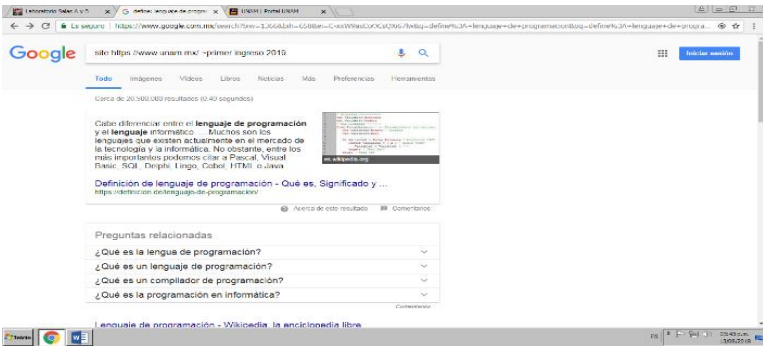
Laboratorio Salas A y B × | G define: lenguaje de program × | UNAM | Portal UNAM ×

← → C | Es seguro | https://www.google.com.mx/search?biw=1366&bih=658&ei=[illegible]&q=define%3A+lenguaje+de+programacion&oq=define%3A+lenguaje+de+progra...

Google | site:https://www.unam.mx/ ~primer ingreso 2019

Iniciar sesión

Todo | Imágenes | Videos | Libros | Noticias | Más | Preferencias | Herramientas

Cerca de 20.500.000 resultados (0.40 segundos)

Cabe diferenciar entre el lenguaje de programación y el lenguaje informático. ... Muchos son los lenguajes que existen actualmente en el mercado de la tecnología y la informática. No obstante, entre los más importantes podemos citar a Pascal, Visual Basic, SQL, Delphi, Lingo, Cobol, HTML o Java.

es.wikipedia.org

Definición de lenguaje de programación - Qué es, Significado y ...
https://definicion.de/lenguaje-de-programacion/

Acerca de este resultado | Comentarios

Preguntas relacionadas

¿Qué es la lenguaje de programación?

¿Qué es un lenguaje de programación?

¿Qué es un compilador de programación?

¿Qué es la programación en informática?

Comentarios

Lenguaje de programación - Wikipedia, la enciclopedia libre

Inicio

ES | 23:43 p.m. | 1/08/2018